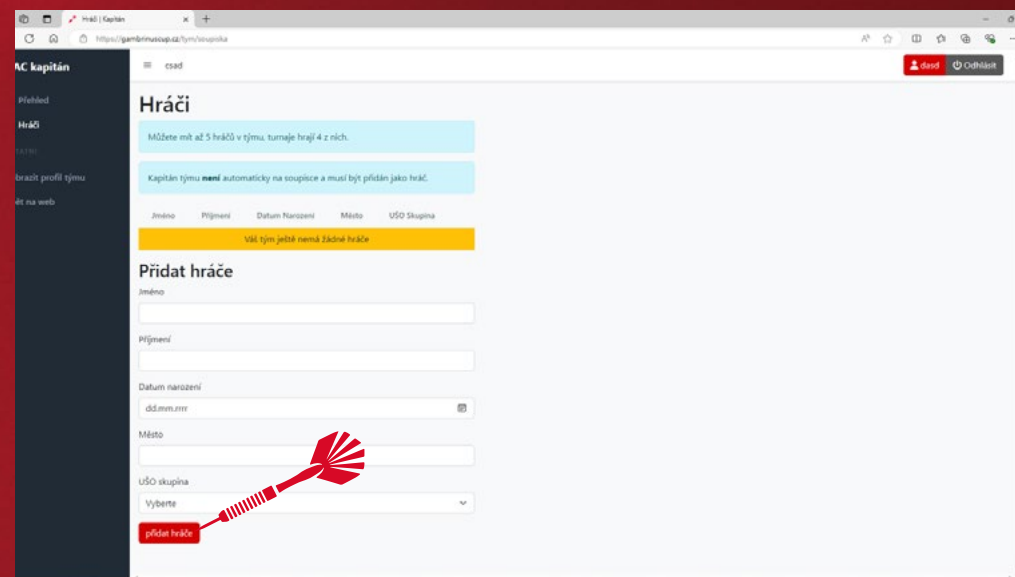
Hráči | Kapitán
https://gambrinuscup.cz/tym/soupiska

AC kapitán
Přehled
Hráči
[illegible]
zobrazit profil týmu
Zpět na web

csad
dasd
Odhlásit

Hráči

Můžete mít až 5 hráčů v týmu, turnaje hrají 4 z nich.

Kapitán týmu **není** automaticky na soupisce a musí být přidán jako hráč.

| Jméno | Příjmení | Datum Narození | Město | UŠO Skupina |
|---|---|---|---|---|
| Váš tým ještě nemá žádné hráče | | | | |

Přidat hráče

Jméno

Příjmení

Datum narození
dd.mm.rrrr

Město

UŠO skupina
Vyberte

přidat hráče